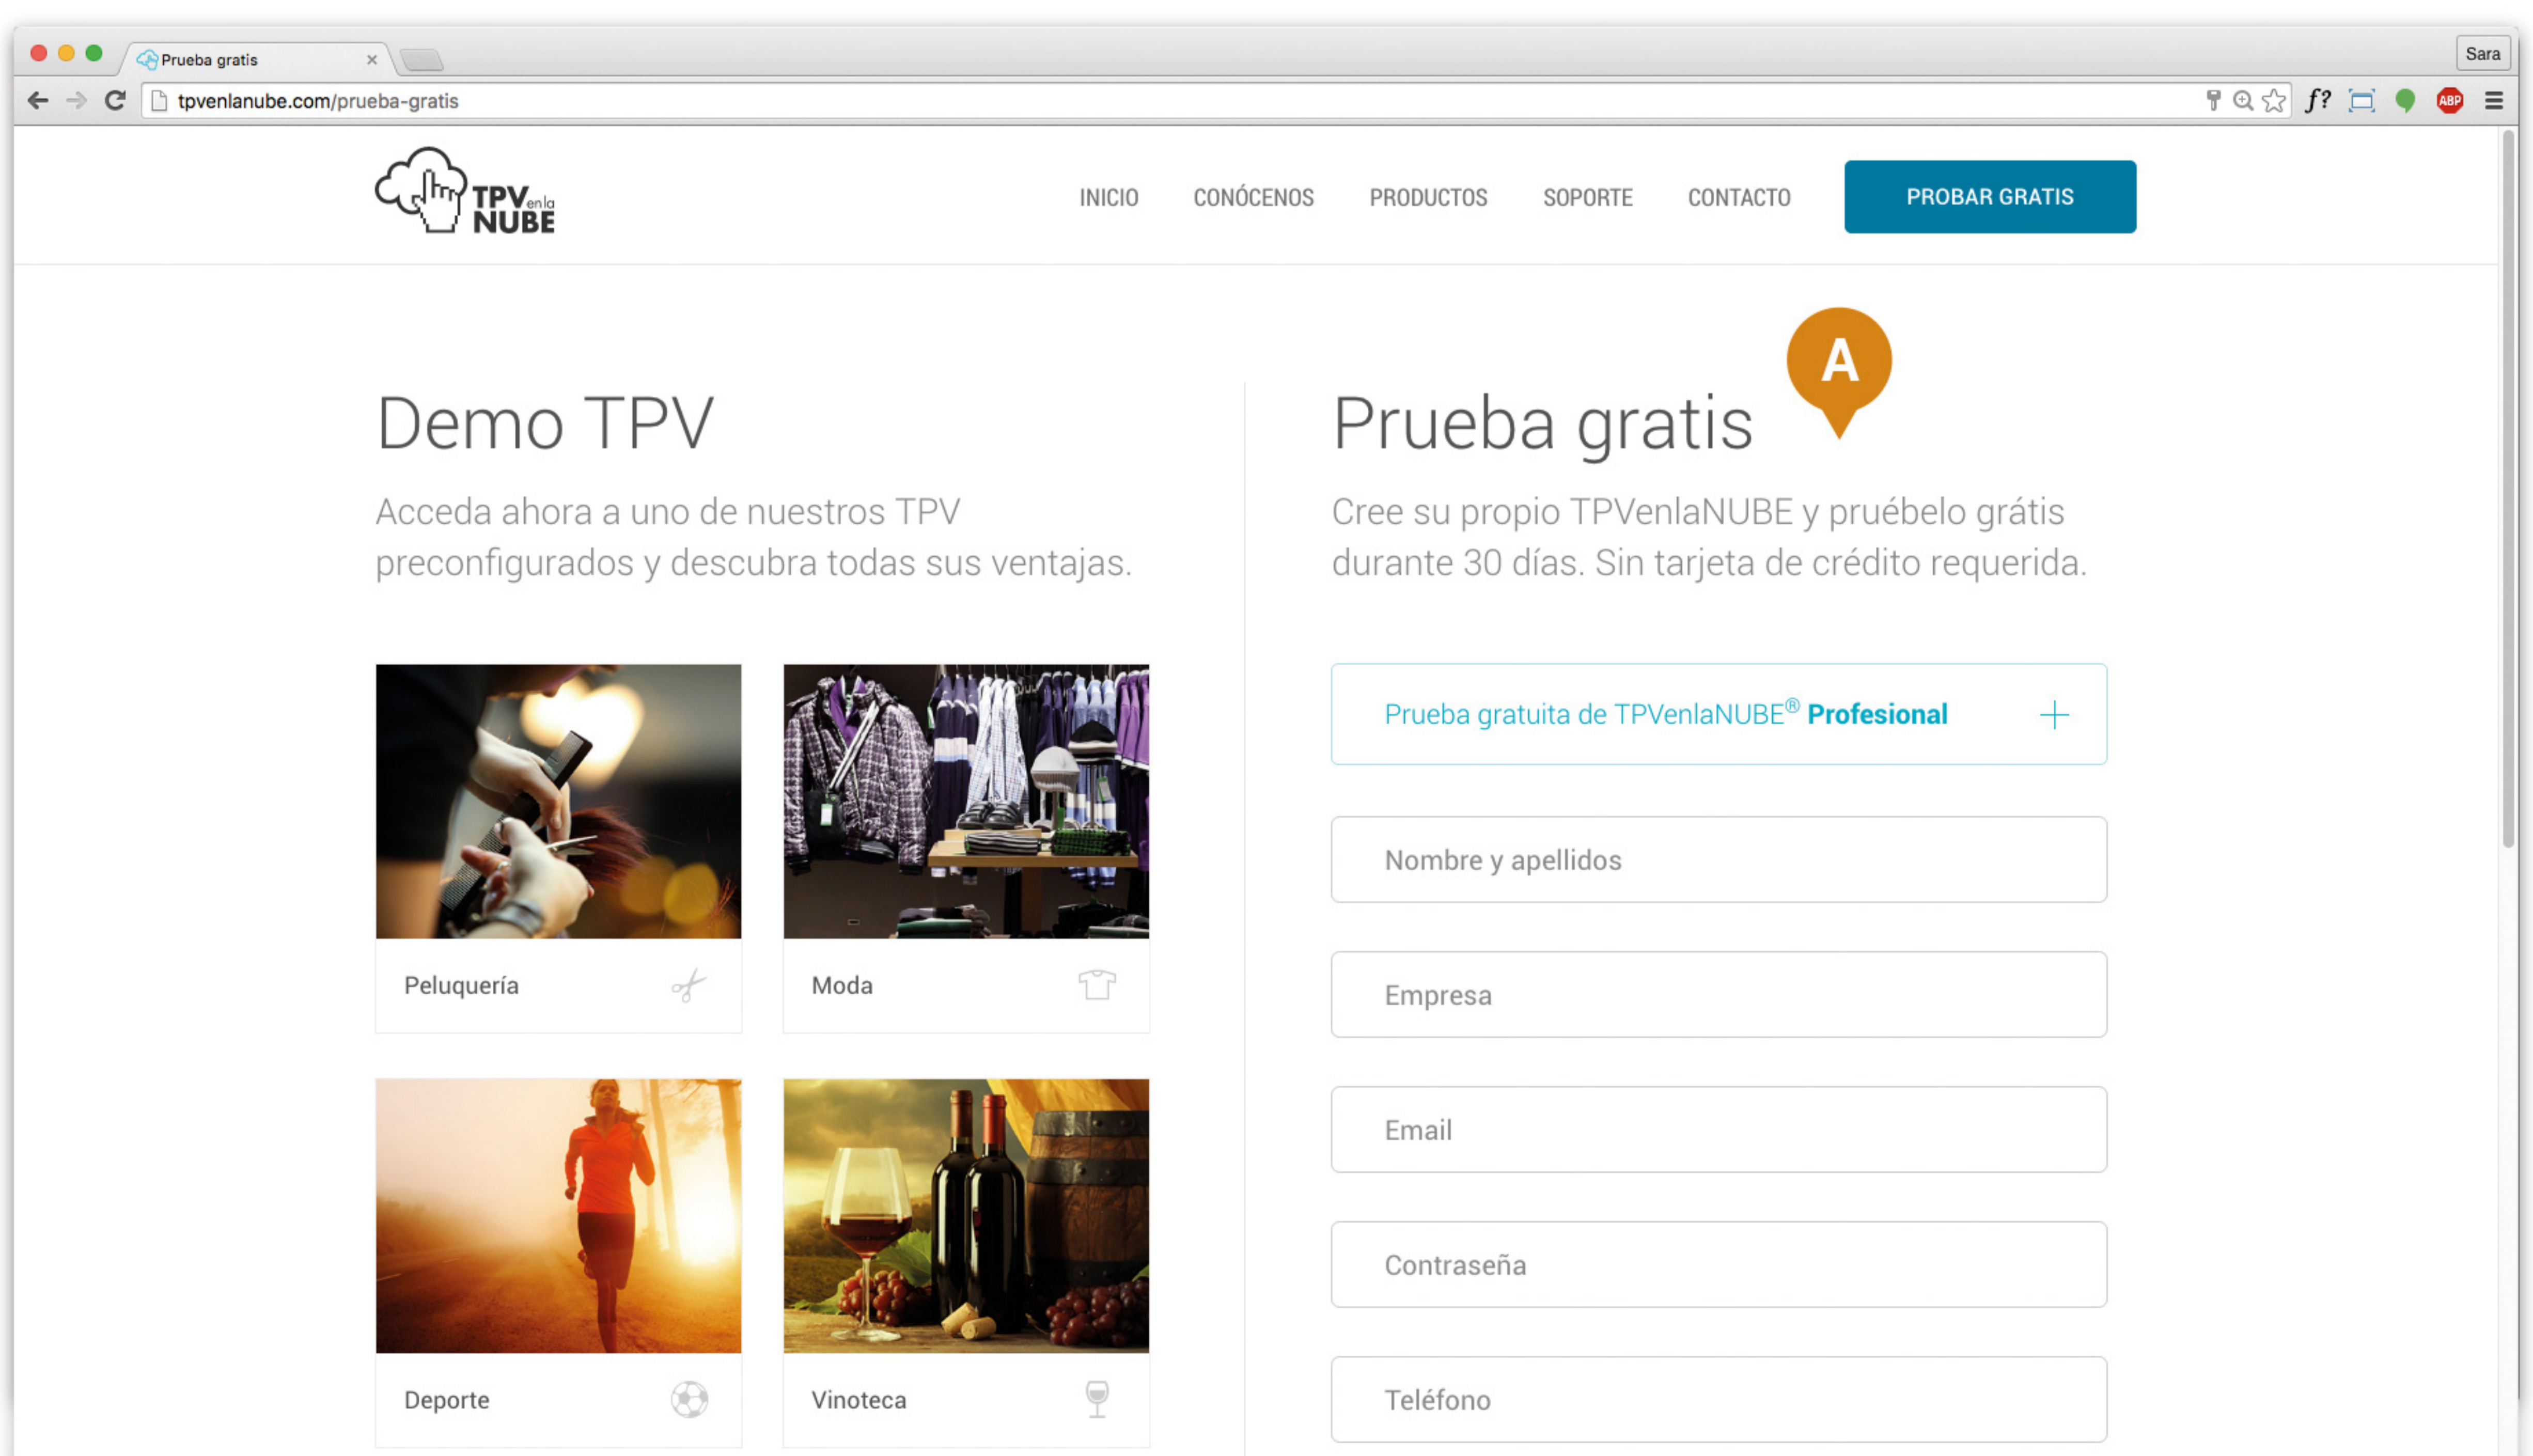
Prueba gratis ×

Sara

tpvenlanube.com/prueba-gratis

ABP

TPV en la NUBE

INICIO CONÓCENOS PRODUCTOS SOPORTE CONTACTO PROBAR GRATIS

A

Demo TPV

Acceda ahora a uno de nuestros TPV preconfigurados y descubra todas sus ventajas.

Peluquería

Moda

Deporte

Vinoteca

Prueba gratis

Cree su propio TPVenlaNUBE y pruébelo grátis durante 30 días. Sin tarjeta de crédito requerida.

Prueba gratuita de TPVenlaNUBE® Profesional +

Nombre y apellidos

Empresa

Email

Contraseña

Teléfono